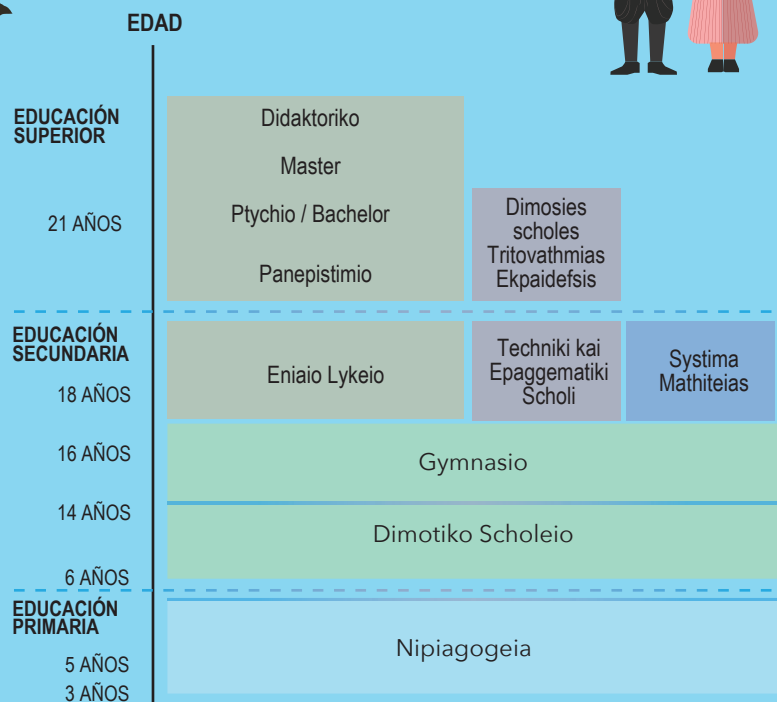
EDAD

EDUCACIÓN SUPERIOR

21 AÑOS

Didaktoriko

Master

Ptychio / Bachelor

Panepistimio

Dimosies scholes Tritovathmias Ekpaidefsis

EDUCACIÓN SECUNDARIA

18 AÑOS

Eniaio Lykeio

Techniki kai Epaggematiki Scholi

Systima Mathiteias

16 AÑOS

Gymnasio

14 AÑOS

Dimotiko Scholeio

6 AÑOS

EDUCACIÓN PRIMARIA

5 AÑOS

3 AÑOS

Nipiagogeia